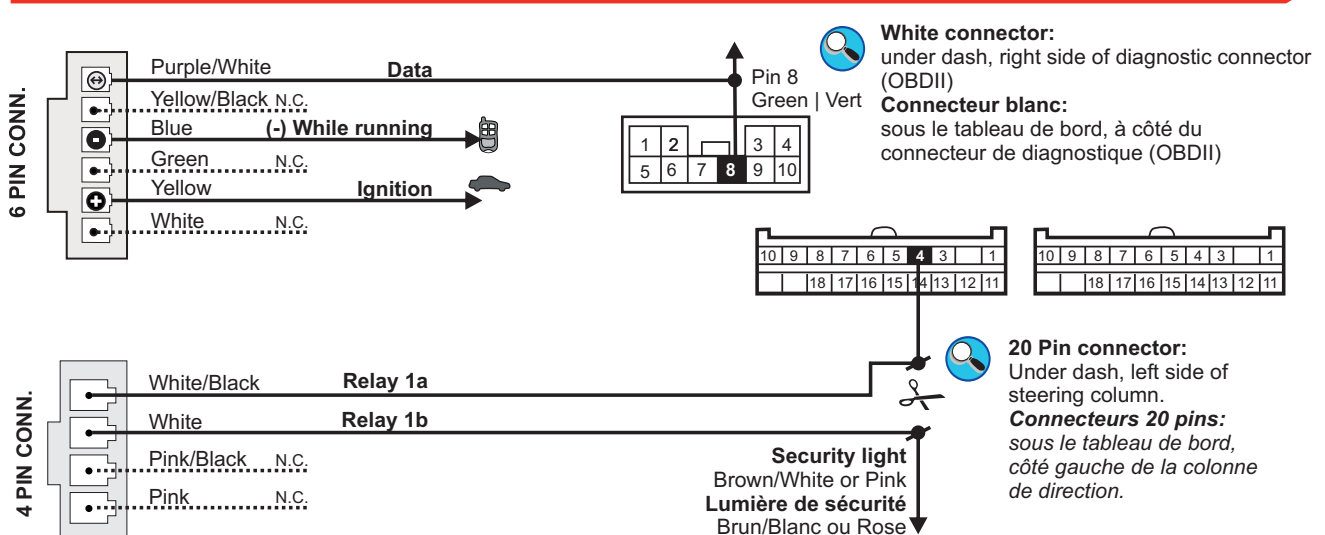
6 PIN CONN.

Purple/White Data
Yellow/Black N.C.
Blue (-) While running
Green N.C.
Yellow Ignition
White N.C.

Pin 8
Green | Vert

| 1 | 2 | | 3 | 4 |
|---|---|---|---|---|
| 5 | 6 | 7 | 8 | 9 | 10 |

White connector:
under dash, right side of diagnostic connector (OBDII)
Connecteur blanc:
sous le tableau de bord, à côté du connecteur de diagnostique (OBDII)

| 10 | 9 | 8 | 7 | 6 | 5 | 4 | 3 | | 1 |
|---|---|---|---|---|---|---|---|---|---|
| | | 18 | 17 | 16 | 15 | 14 | 13 | 12 | 11 |

| 10 | 9 | 8 | 7 | 6 | 5 | 4 | 3 | | 1 |
|---|---|---|---|---|---|---|---|---|---|
| | | 18 | 17 | 16 | 15 | 14 | 13 | 12 | 11 |

4 PIN CONN.

White/Black Relay 1a
White Relay 1b
Pink/Black N.C.
Pink N.C.

Security light
Brown/White or Pink
Lumière de sécurité
Brun/Blanc ou Rose

20 Pin connector:
Under dash, left side of steering column.
Connecteurs 20 pins:
sous le tableau de bord, côté gauche de la colonne de direction.